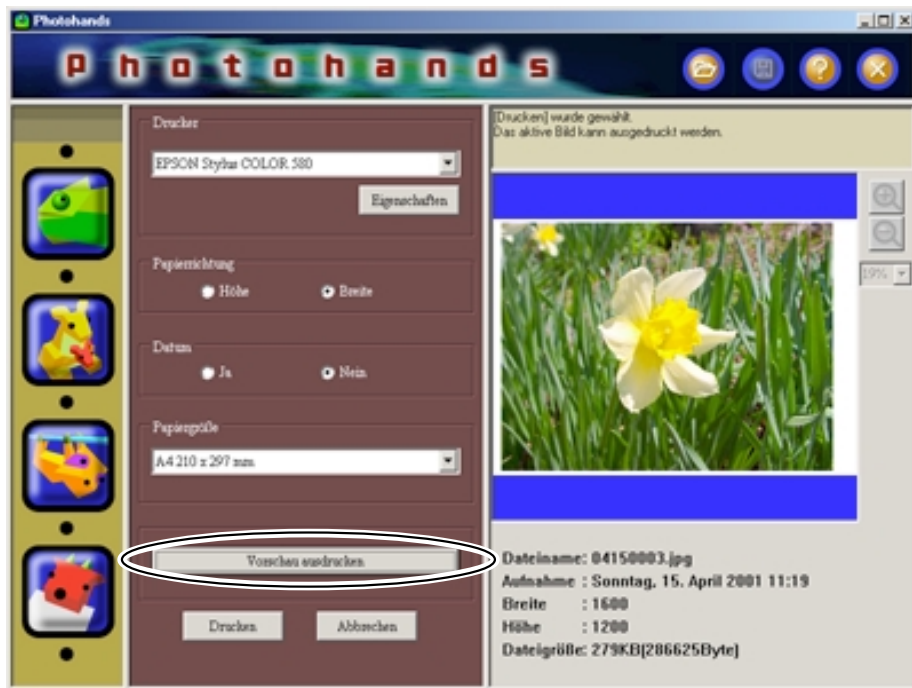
Photohands

photohands

Drucker

EPSON Stylus COLOR 580

Eigenschaften

Papierrichtung

Höhe

Breite

Datum

Ja

Nein

Papiergröße

A4 210 x 297 mm

Vorschau ausdrucken

Drucken

Abbrechen

[Drucken] wurde gewählt.
Das aktive Bild kann ausgedruckt werden.

19%

Dateiname: 04150003.jpg
Aufnahme : Sonntag, 15. April 2001 11:19
Breite : 1600
Höhe : 1200
Dateigröße: 279KB[286625Byte]